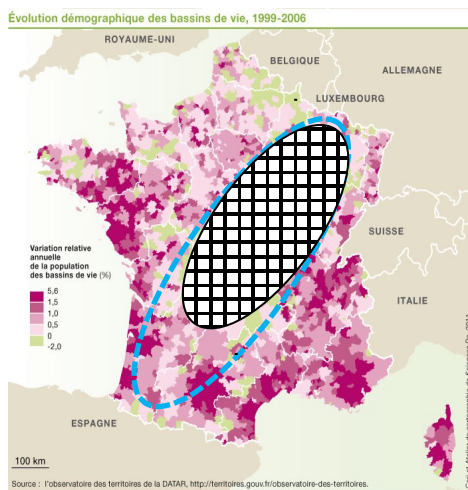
Évolution démographique des bassins de vie, 1999-2006

ROYAUME-UNI

BELGIQUE

ALLEMAGNE

LUXEMBOURG

SUISSE

ITALIE

ESPAGNE

Variation relative annuelle de la population des bassins de vie (%)

5,6
1,5
1,0
0,5
0
-2,0

100 km

Source : l'observatoire des territoires de la DATAR, http://territoires.gouv.fr/observatoire-des-territoires.

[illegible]